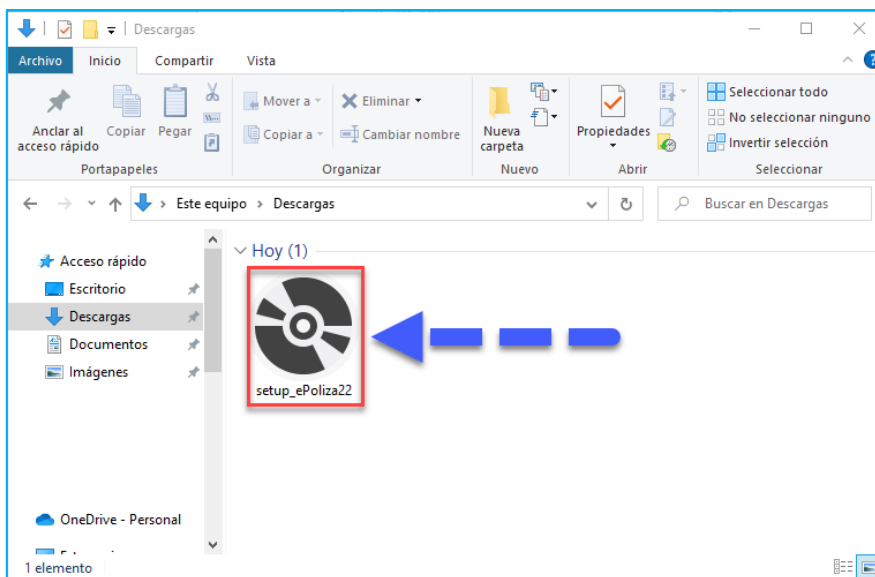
Descargas

Archivo Inicio Compartir Vista

Anclar al acceso rápido
Copiar
Pegar
Portapapeles

Mover a
Copiar a
Eliminar
Cambiar nombre
Organizar

Nueva carpeta
Nuevo

Propiedades
Abrir

Seleccionar todo
No seleccionar ninguno
Invertir selección
Seleccionar

Este equipo > Descargas

Buscar en Descargas

Acceso rápido
Escritorio
Descargas
Documentos
Imágenes

OneDrive - Personal

Hoy (1)

setup_ePoliza22

1 elemento